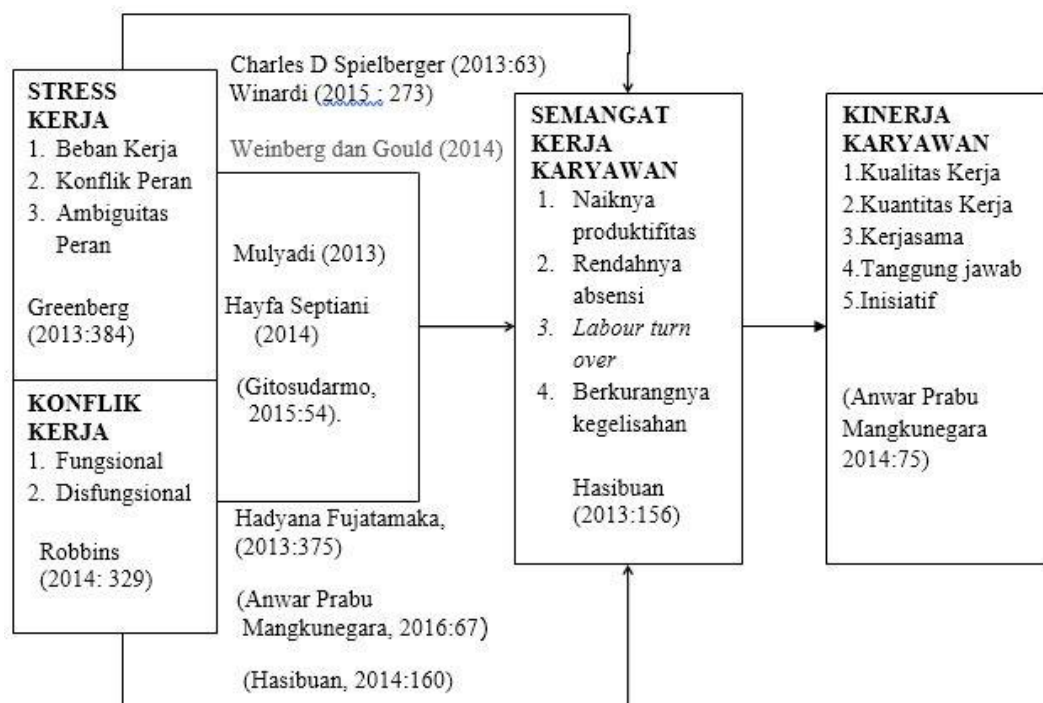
STRESS KERJA
1. Beban Kerja
2. Konflik Peran
3. Ambiguitas Peran

Greenberg (2013:384)

KONFLIK KERJA
1. Fungsional
2. Disfungsional

Robbins (2014: 329)

Charles D Spielberger (2013:63)
Winardi (2015 : 273)

Weinberg dan Gould (2014)

Mulyadi (2013)

Hayfa Septiani (2014)

(Gitosudarmo, 2015:54).

Hadyana Fujatamaka, (2013:375)

(Anwar Prabu Mangkunegara, 2016:67)

(Hasibuan, 2014:160)

SEMANGAT KERJA KARYAWAN
1. Naiknya produktifitas
2. Rendahnya absensi
3. Labour turn over
4. Berkurangnya kegelisahan

Hasibuan (2013:156)

KINERJA KARYAWAN
1.Kualitas Kerja
2.Kuantitas Kerja
3.Kerjasama
4.Tanggung jawab
5.Inisiatif

(Anwar Prabu Mangkunegara 2014:75)